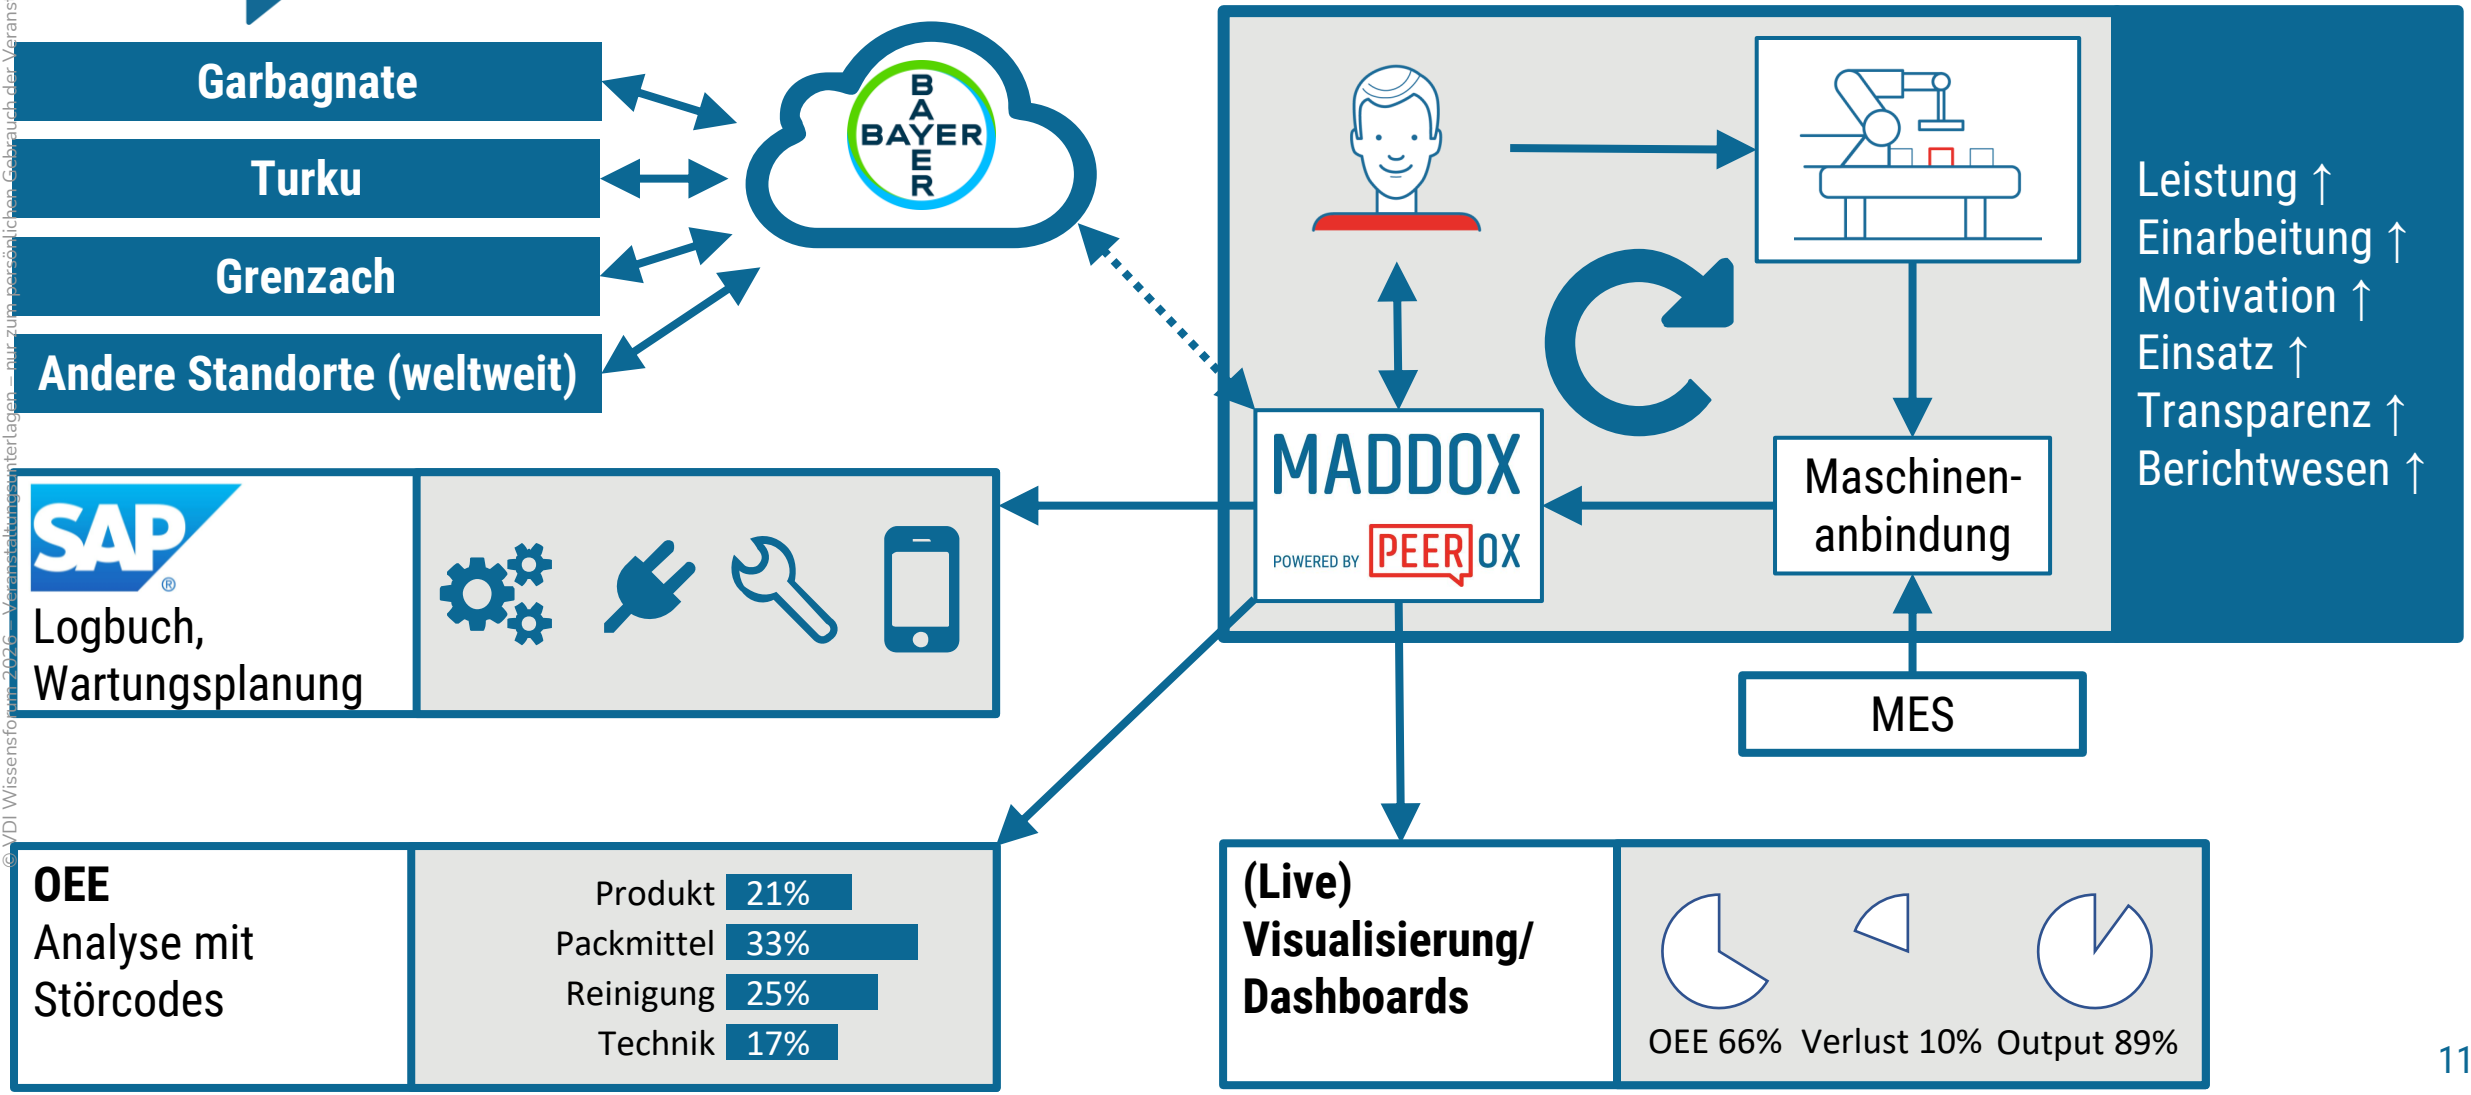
Garbagnate

Turku

Grenzach

Andere Standorte (weltweit)

BAYER

MADDOX
POWERED BY PEEROX

Maschinen-anbindung

MES

Leistung ↑
Einarbeitung ↑
Motivation ↑
Einsatz ↑
Transparenz ↑
Berichtwesen ↑

SAP
Logbuch, Wartungsplanung

OEE
Analyse mit Störcodes

Produkt 21%
Packmittel 33%
Reinigung 25%
Technik 17%

(Live) Visualisierung/ Dashboards

OEE 66% Verlust 10% Output 89%

© VDI Wissensforum 2026 – Veranstaltungsunterlagen – nur zum persönlichen Gebrauch der Verans

11